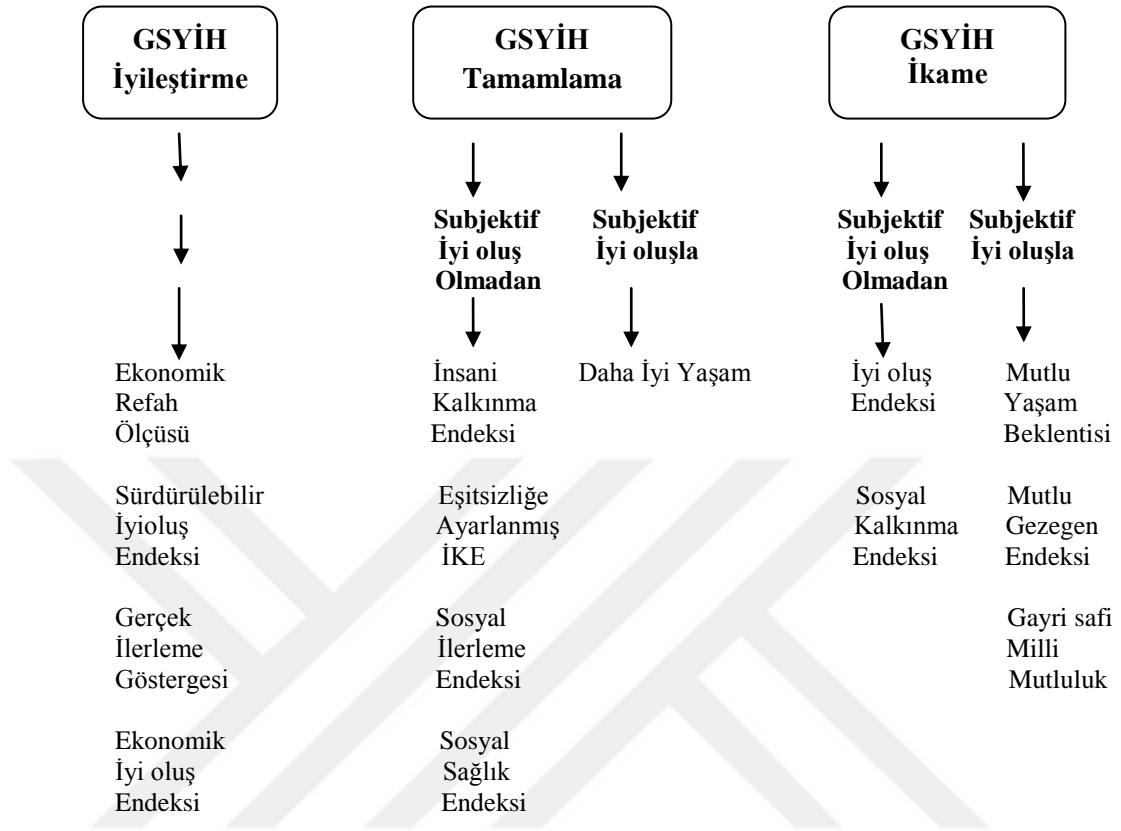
GSYİH
İyileştirme

GSYİH
Tamamlama

GSYİH
İkame

Subjektif
İyi oluş
Olmadan

Subjektif
İyi oluşla

Subjektif
İyi oluş
Olmadan

Subjektif
İyi oluşla

Ekonomik
Refah
Ölçüsü

Sürdürülebilir
İyioluş
Endeksi

Gerçek
İlerleme
Göstergesi

Ekonomik
İyi oluş
Endeksi

İnsani
Kalkınma
Endeksi

Eşitsizliğe
Ayarlanmış
İKE

Sosyal
İlerleme
Endeksi

Sosyal
Sağlık
Endeksi

Daha İyi Yaşam

İyi oluş
Endeksi

Sosyal
Kalkınma
Endeksi

Mutlu
Yaşam
Beklentisi

Mutlu
Gezegen
Endeksi

Gayri safi
Milli
Mutluluk